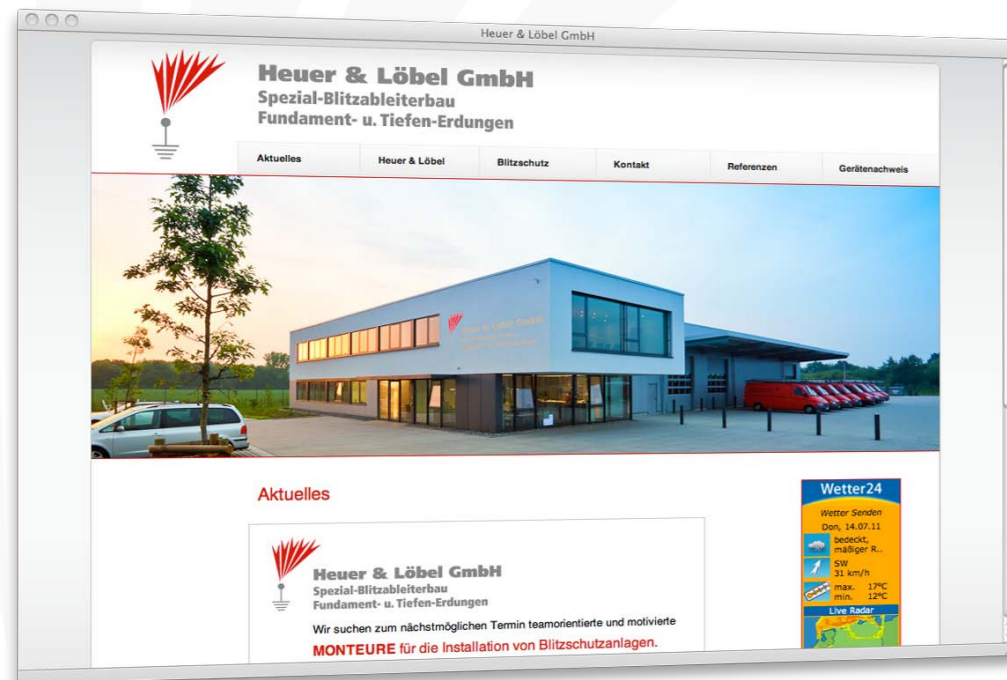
Heuer & Löbel GmbH

Heuer & Löbel GmbH
Spezial-Blitzableiterbau
Fundament- u. Tiefen-Erdungen

Aktuelles
Heuer & Löbel
Blitzschutz
Kontakt
Referenzen
Gerätenachweis

Heuer & Löbel GmbH

Aktuelles

Heuer & Löbel GmbH
Spezial-Blitzableiterbau
Fundament- u. Tiefen-Erdungen

Wir suchen zum nächstmöglichen Termin teamorientierte und motivierte

MONTEURE für die Installation von Blitzschutzanlagen.

Wetter24
Wetter Senden
Don, 14.07.11
bedeckt, mäßiger R..
SW
31 km/h
max. 17°C
min. 12°C
Live Radar